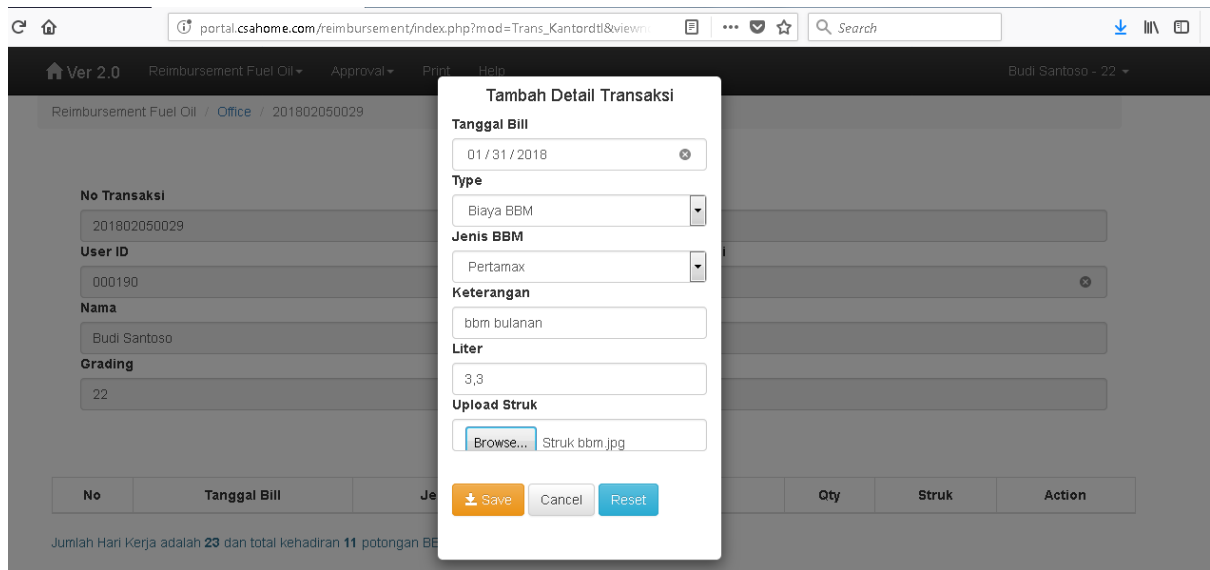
portal.csahome.com/reimbursement/index.php?mod=Trans_Kantordtl&viewm

Search

Ver 2.0 Reimbursement Fuel Oil Approval Print Help Budi Santoso - 22

Reimbursement Fuel Oil / Office / 201802050029

No Transaksi

201802050029

User ID

000190

Nama

Budi Santoso

Grading

22

| No | Tanggal Bill | Je | Qty | Struk | Action |
|---|---|---|---|---|---|

Jumlah Hari Kerja adalah 23 dan total kehadiran 11 potongan BE

Tambah Detail Transaksi

Tanggal Bill

01/31/2018

Type

Biaya BBM

Jenis BBM

Pertamax

Keterangan

bbm bulanan

Liter

3,3

Upload Struk

Browse... Struk bbm.jpg

Save Cancel Reset